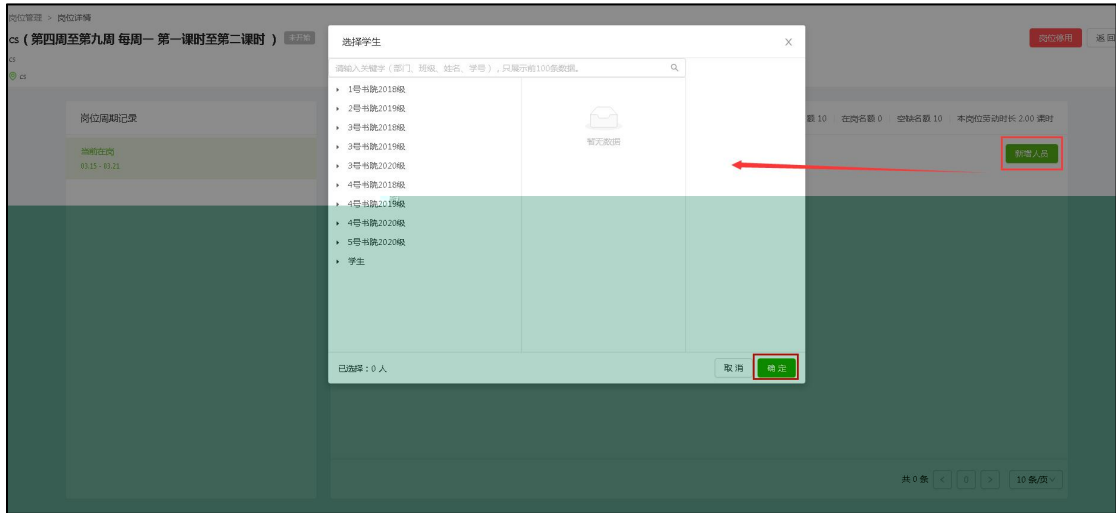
岗位管理 > 岗位详情

cs（第四周至第九周 每周一 第一课时至第二课时） 未开始

cs

cs

岗位停用 返回

岗位周期记录

当前在岗
03.15 - 03.21

额 10 在岗名额 0 空缺名额 10 本岗位劳动时长 2.00 课时

新增人员

选择学生

请输入关键字（部门、班级、姓名、学号），只展示前100条数据。

1号书院2018级
2号书院2019级
3号书院2018级
3号书院2019级
3号书院2020级
4号书院2018级
4号书院2019级
4号书院2020级
5号书院2020级
学生

暂无数据

已选择：0 人

取消 确定

共 0 条 < 0 > 10 条/页